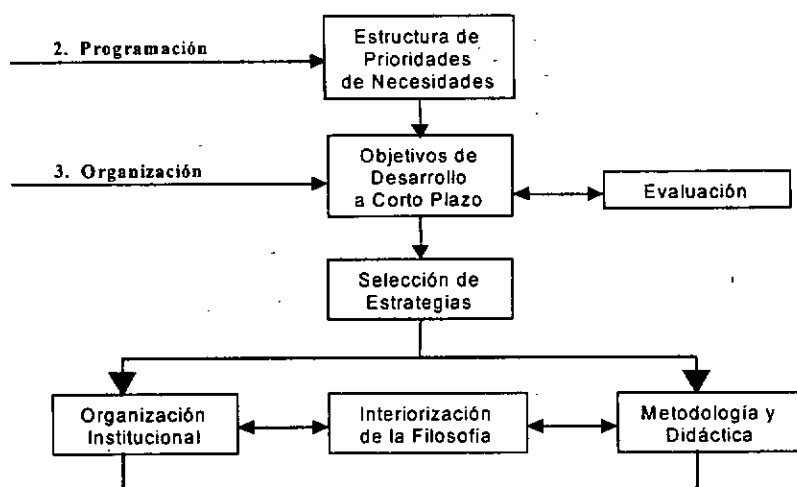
2. Programación

Estructura de Prioridades de Necesidades

3. Organización

Objetivos de Desarrollo a Corto Plazo

Evaluación

Selección de Estrategias

Organización Institucional

Interiorización de la Filosofía

Metodología y Didáctica